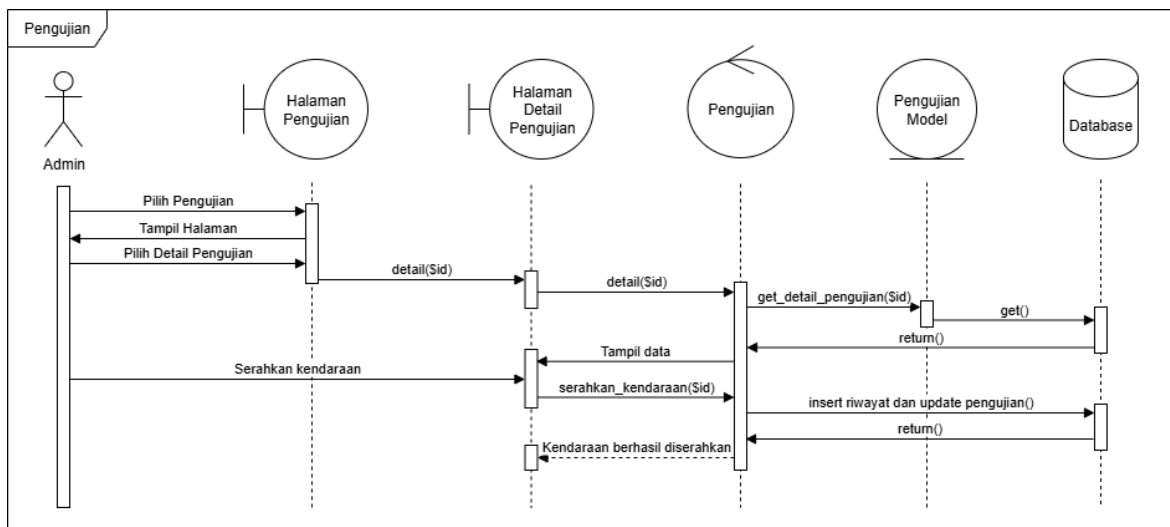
Pengujian

Admin

Halaman Pengujian

Halaman Detail Pengujian

Pengujian

Pengujian Model

Database

Pilih Pengujian

Tampil Halaman

Pilih Detail Pengujian

detail($id)

detail($id)

get_detail_pengujian($id)

get()

return()

Tampil data

Serahkan kendaraan

serahkan_kendaraan($id)

insert riwayat dan update pengujian()

return()

Kendaraan berhasil diserahkan